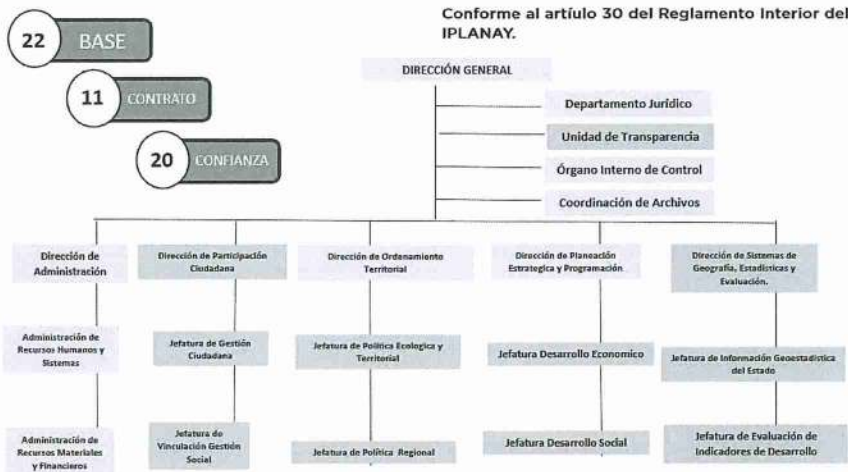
22 BASE

11 CONTRATO

20 CONFIANZA

Conforme al artíulo 30 del Reglamento Interior del IPLANAY.

DIRECCIÓN GENERAL

Departamento Jurídico

Unidad de Transparencia

Órgano Interno de Control

Coordinación de Archivos

Dirección de Administración

Administración de Recursos Humanos y Sistemas

Administración de Recursos Materiales y Financieros

Dirección de Participación Ciudadana

Jefatura de Gestión Ciudadana

Jefatura de Vinculación Gestión Social

Dirección de Ordenamiento Territorial

Jefatura de Política Ecologica y Territorial

Jefatura de Política Regional

Dirección de Planeación Estrategica y Programación

Jefatura Desarrollo Economico

Jefatura Desarrollo Social

Dirección de Sistemas de Geografía, Estadisticas y Evaluación.

Jefatura de Información Geoestadistica del Estado

Jefatura de Evaluación de Indicadores de Desarrollo